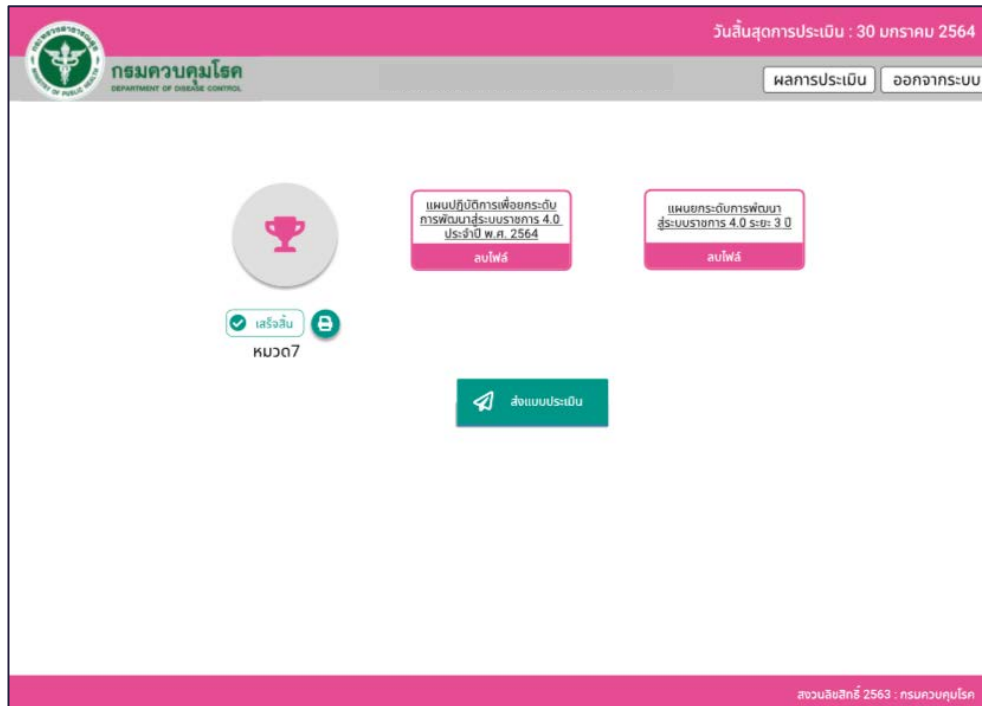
วันสิ้นสุดการประเมิน : 30 มกราคม 2564

กรมควบคุมโรค
DEPARTMENT OF DISEASE CONTROL

ผลการประเมิน
ออกจากระบบ

แผนปฏิบัติการเพื่อยกระดับการพัฒนาสู่ระบบราชการ 4.0 ประจำปี พ.ศ. 2564
ลบไฟล์

แผนยกระดับการพัฒนาสู่ระบบราชการ 4.0 ระยะ 3 ปี
ลบไฟล์

เสร็จสิ้น
หมวด7

ส่งแบบประเมิน

สงวนลิขสิทธิ์ 2563 : กรมควบคุมโรค